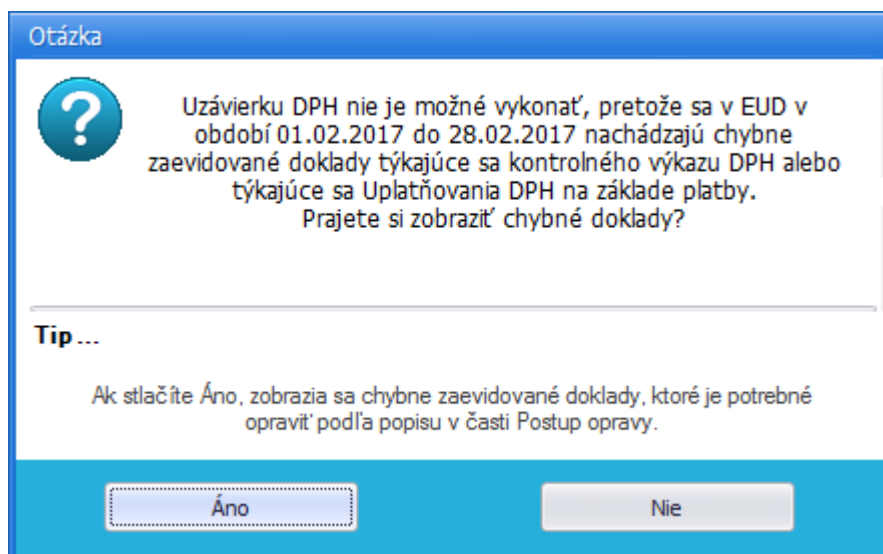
Otázka

Uzávierku DPH nie je možné vykonať, pretože sa v EUD v období 01.02.2017 do 28.02.2017 nachádzajú chybne zaevidované doklady týkajúce sa kontrolného výkazu DPH alebo týkajúce sa Uplatňovania DPH na základe platby.
Prajete si zobraziť chybné doklady?

Tip ...

Ak stlačíte Áno, zobrazia sa chybne zaevidované doklady, ktoré je potrebné opraviť podľa popisu v časti Postup opravy.

Áno

Nie